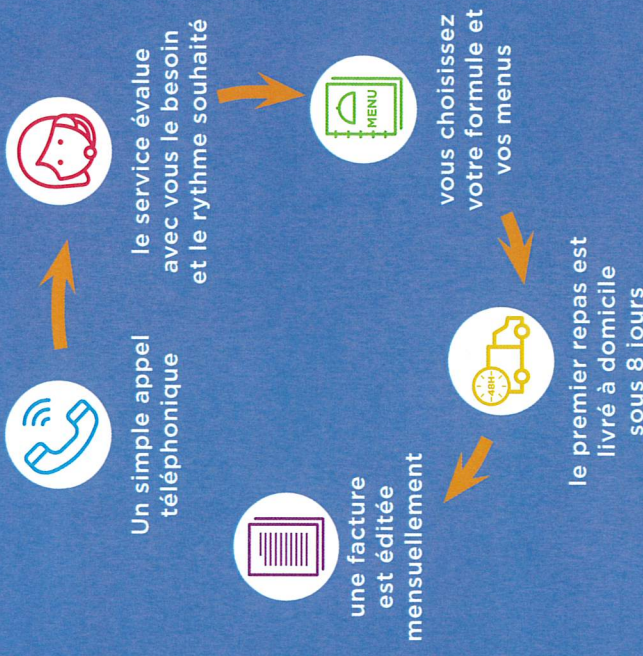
Un simple appel téléphonique

le service évalue avec vous le besoin et le rythme souhaité

MENU

vous choisissez votre formule et vos menus

48H

le premier repas est livré à domicile sous 8 jours

une facture est éditée mensuellement